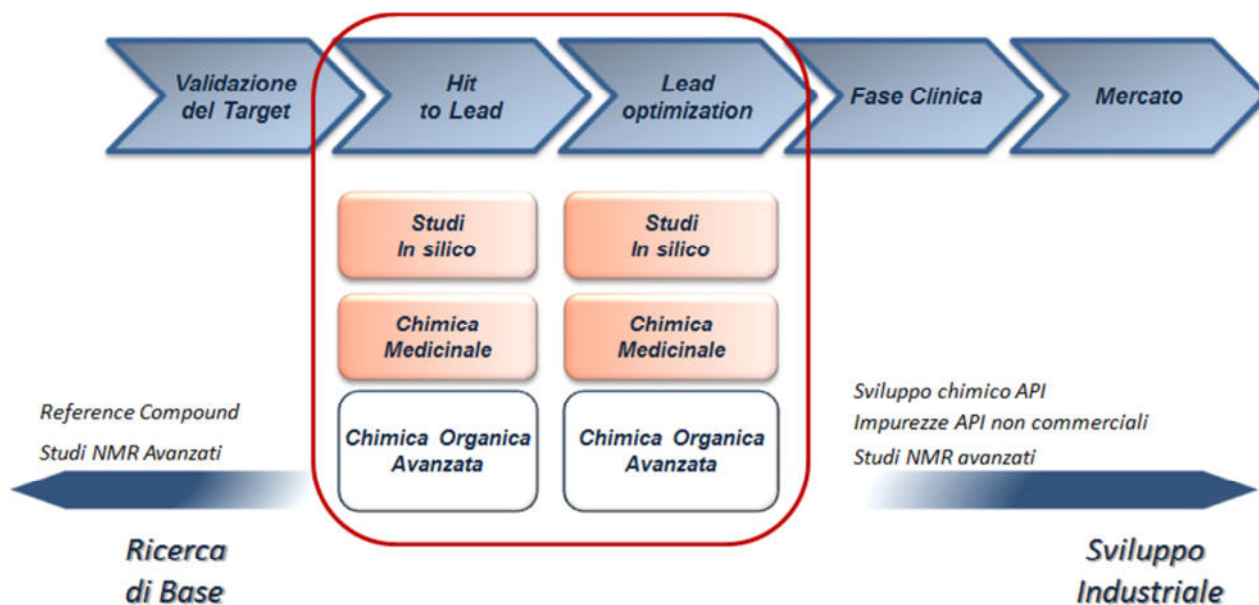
Validazione del Target

Hit to Lead

Lead optimization

Fase Clinica

Mercato

Studi In silico

Studi In silico

Chimica Medicinale

Chimica Medicinale

Chimica Organica Avanzata

Chimica Organica Avanzata

Reference Compound

Studi NMR Avanzati

Sviluppo chimico API

Impurezze API non commerciali

Studi NMR avanzati

Ricerca di Base

Sviluppo Industriale